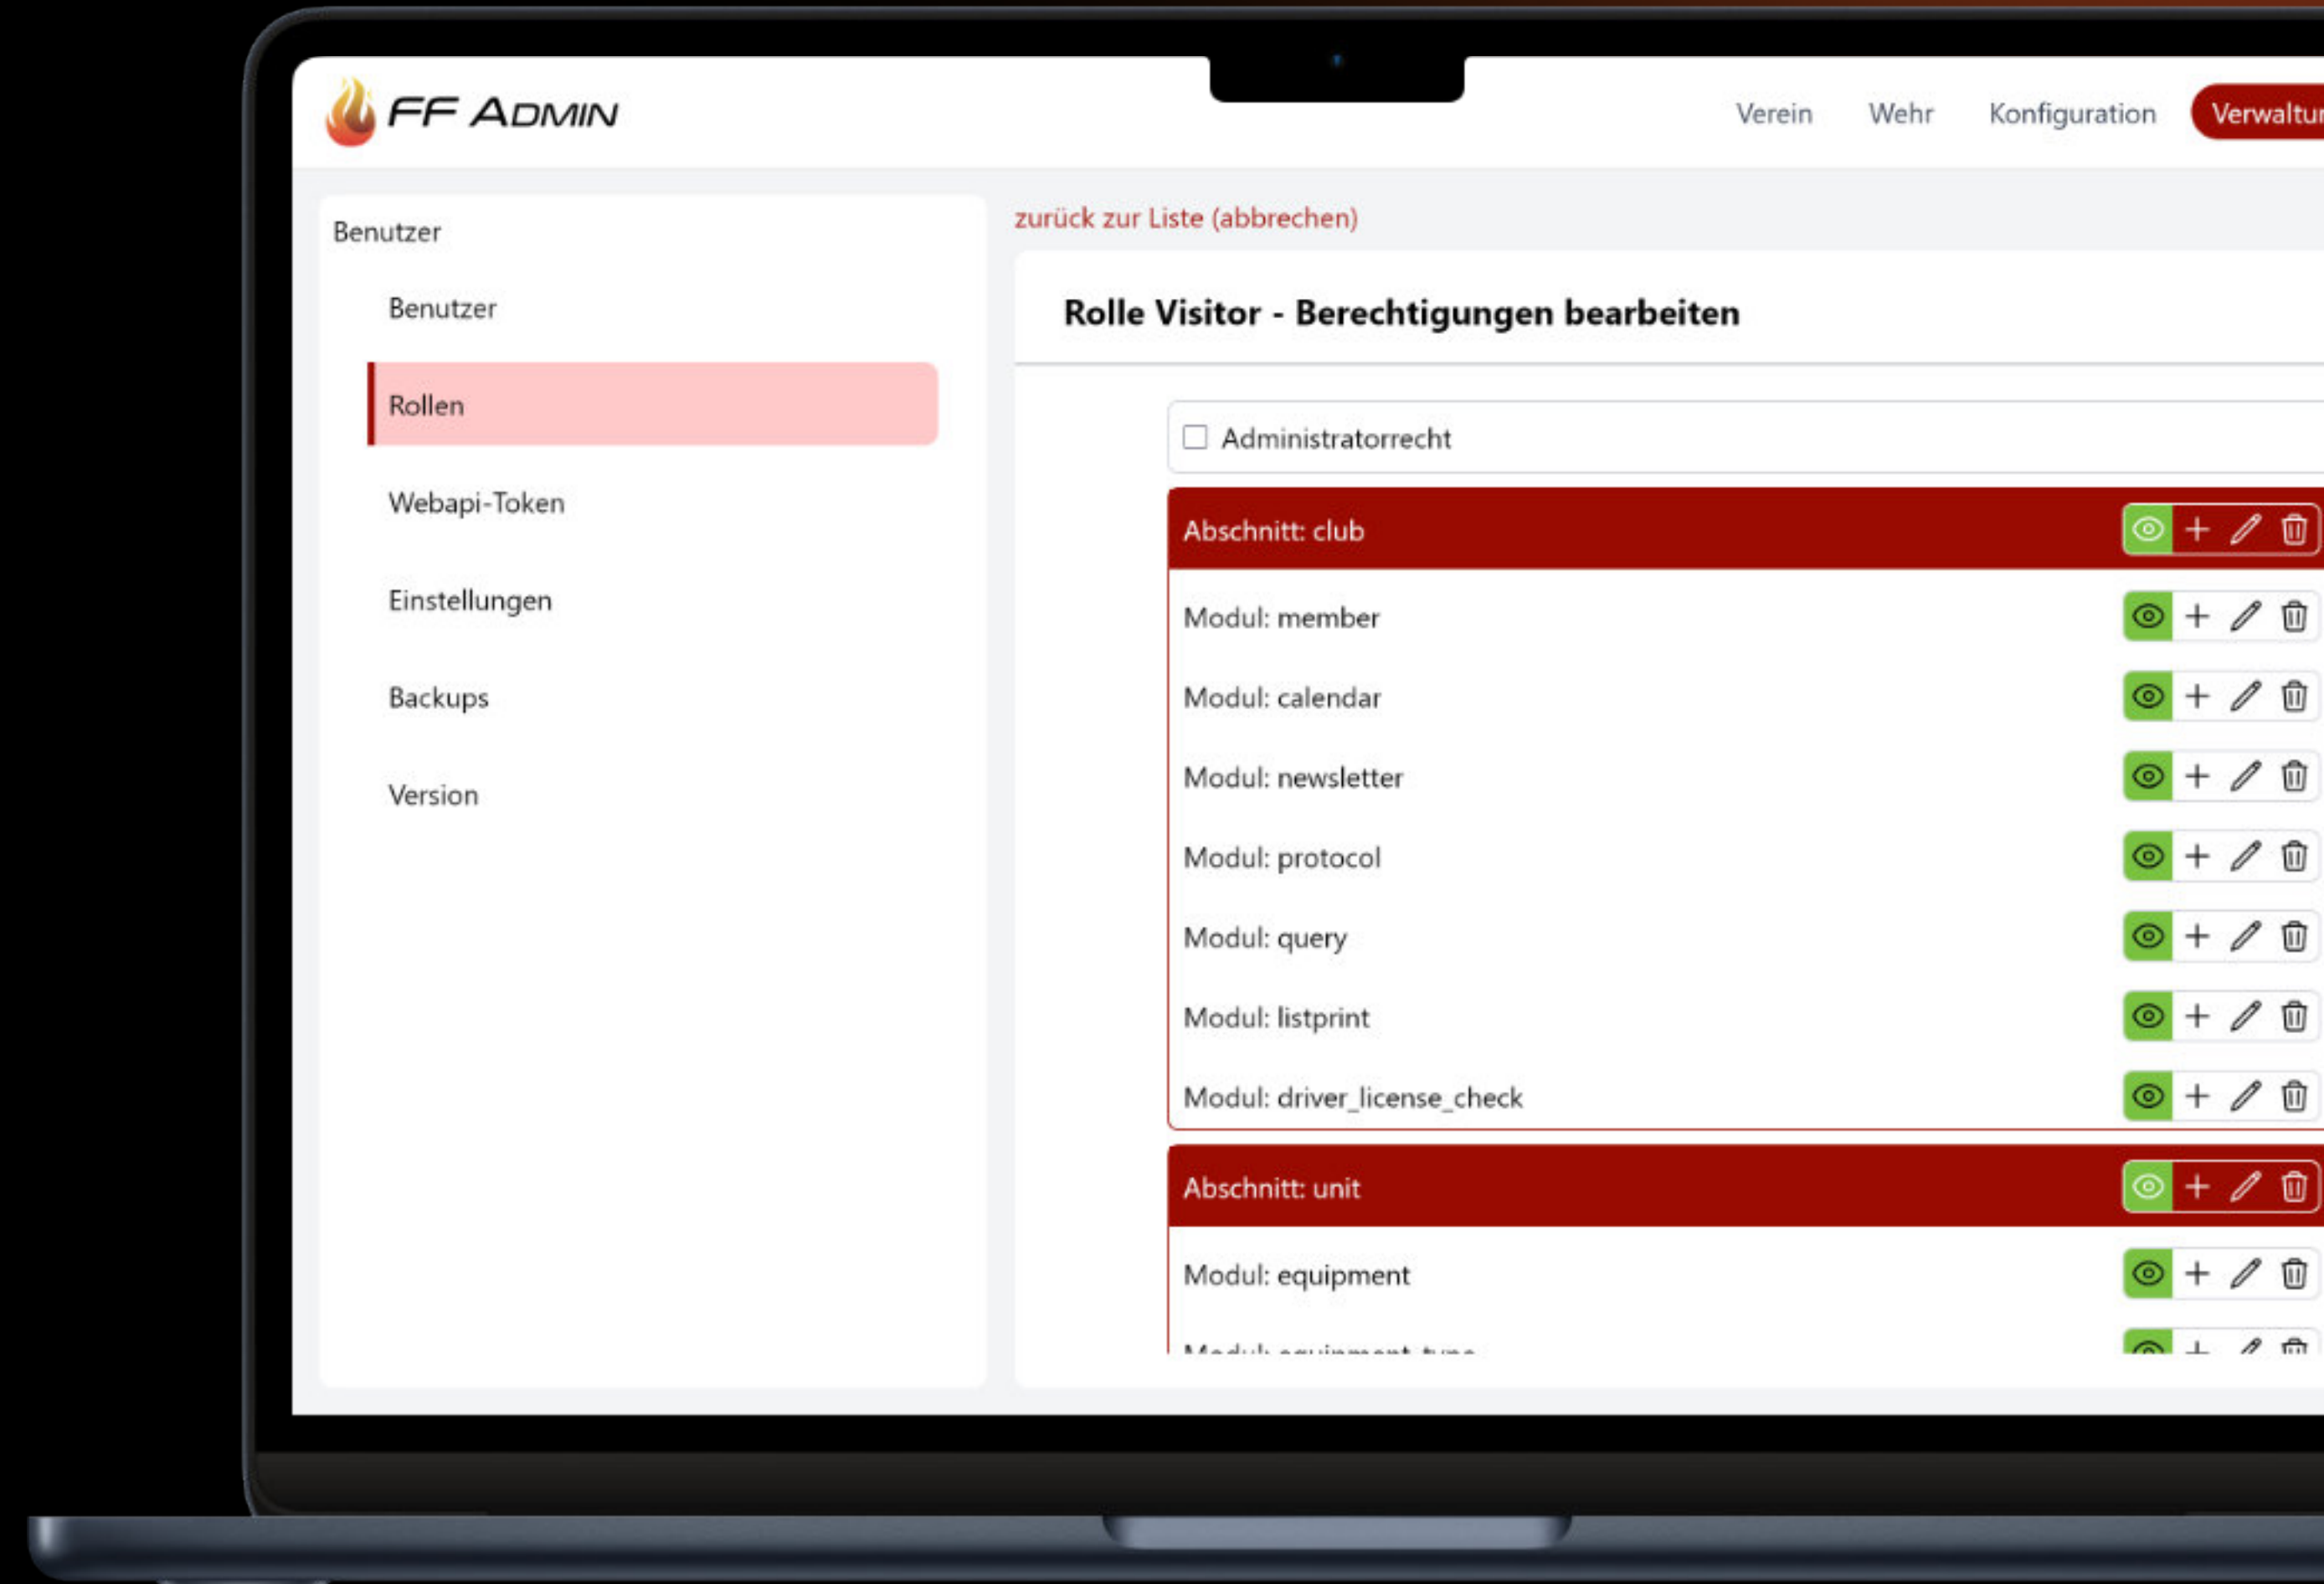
FF ADMIN

Verein Wehr Konfiguration Verwaltu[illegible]

Benutzer

Benutzer

Rollen

Webapi-Token

Einstellungen

Backups

Version

zurück zur Liste (abbrechen)

Rolle Visitor - Berechtigungen bearbeiten

Administratorrecht

Abschnitt: club

Modul: member

Modul: calendar

Modul: newsletter

Modul: protocol

Modul: query

Modul: listprint

Modul: driver_license_check

Abschnitt: unit

Modul: equipment

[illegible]